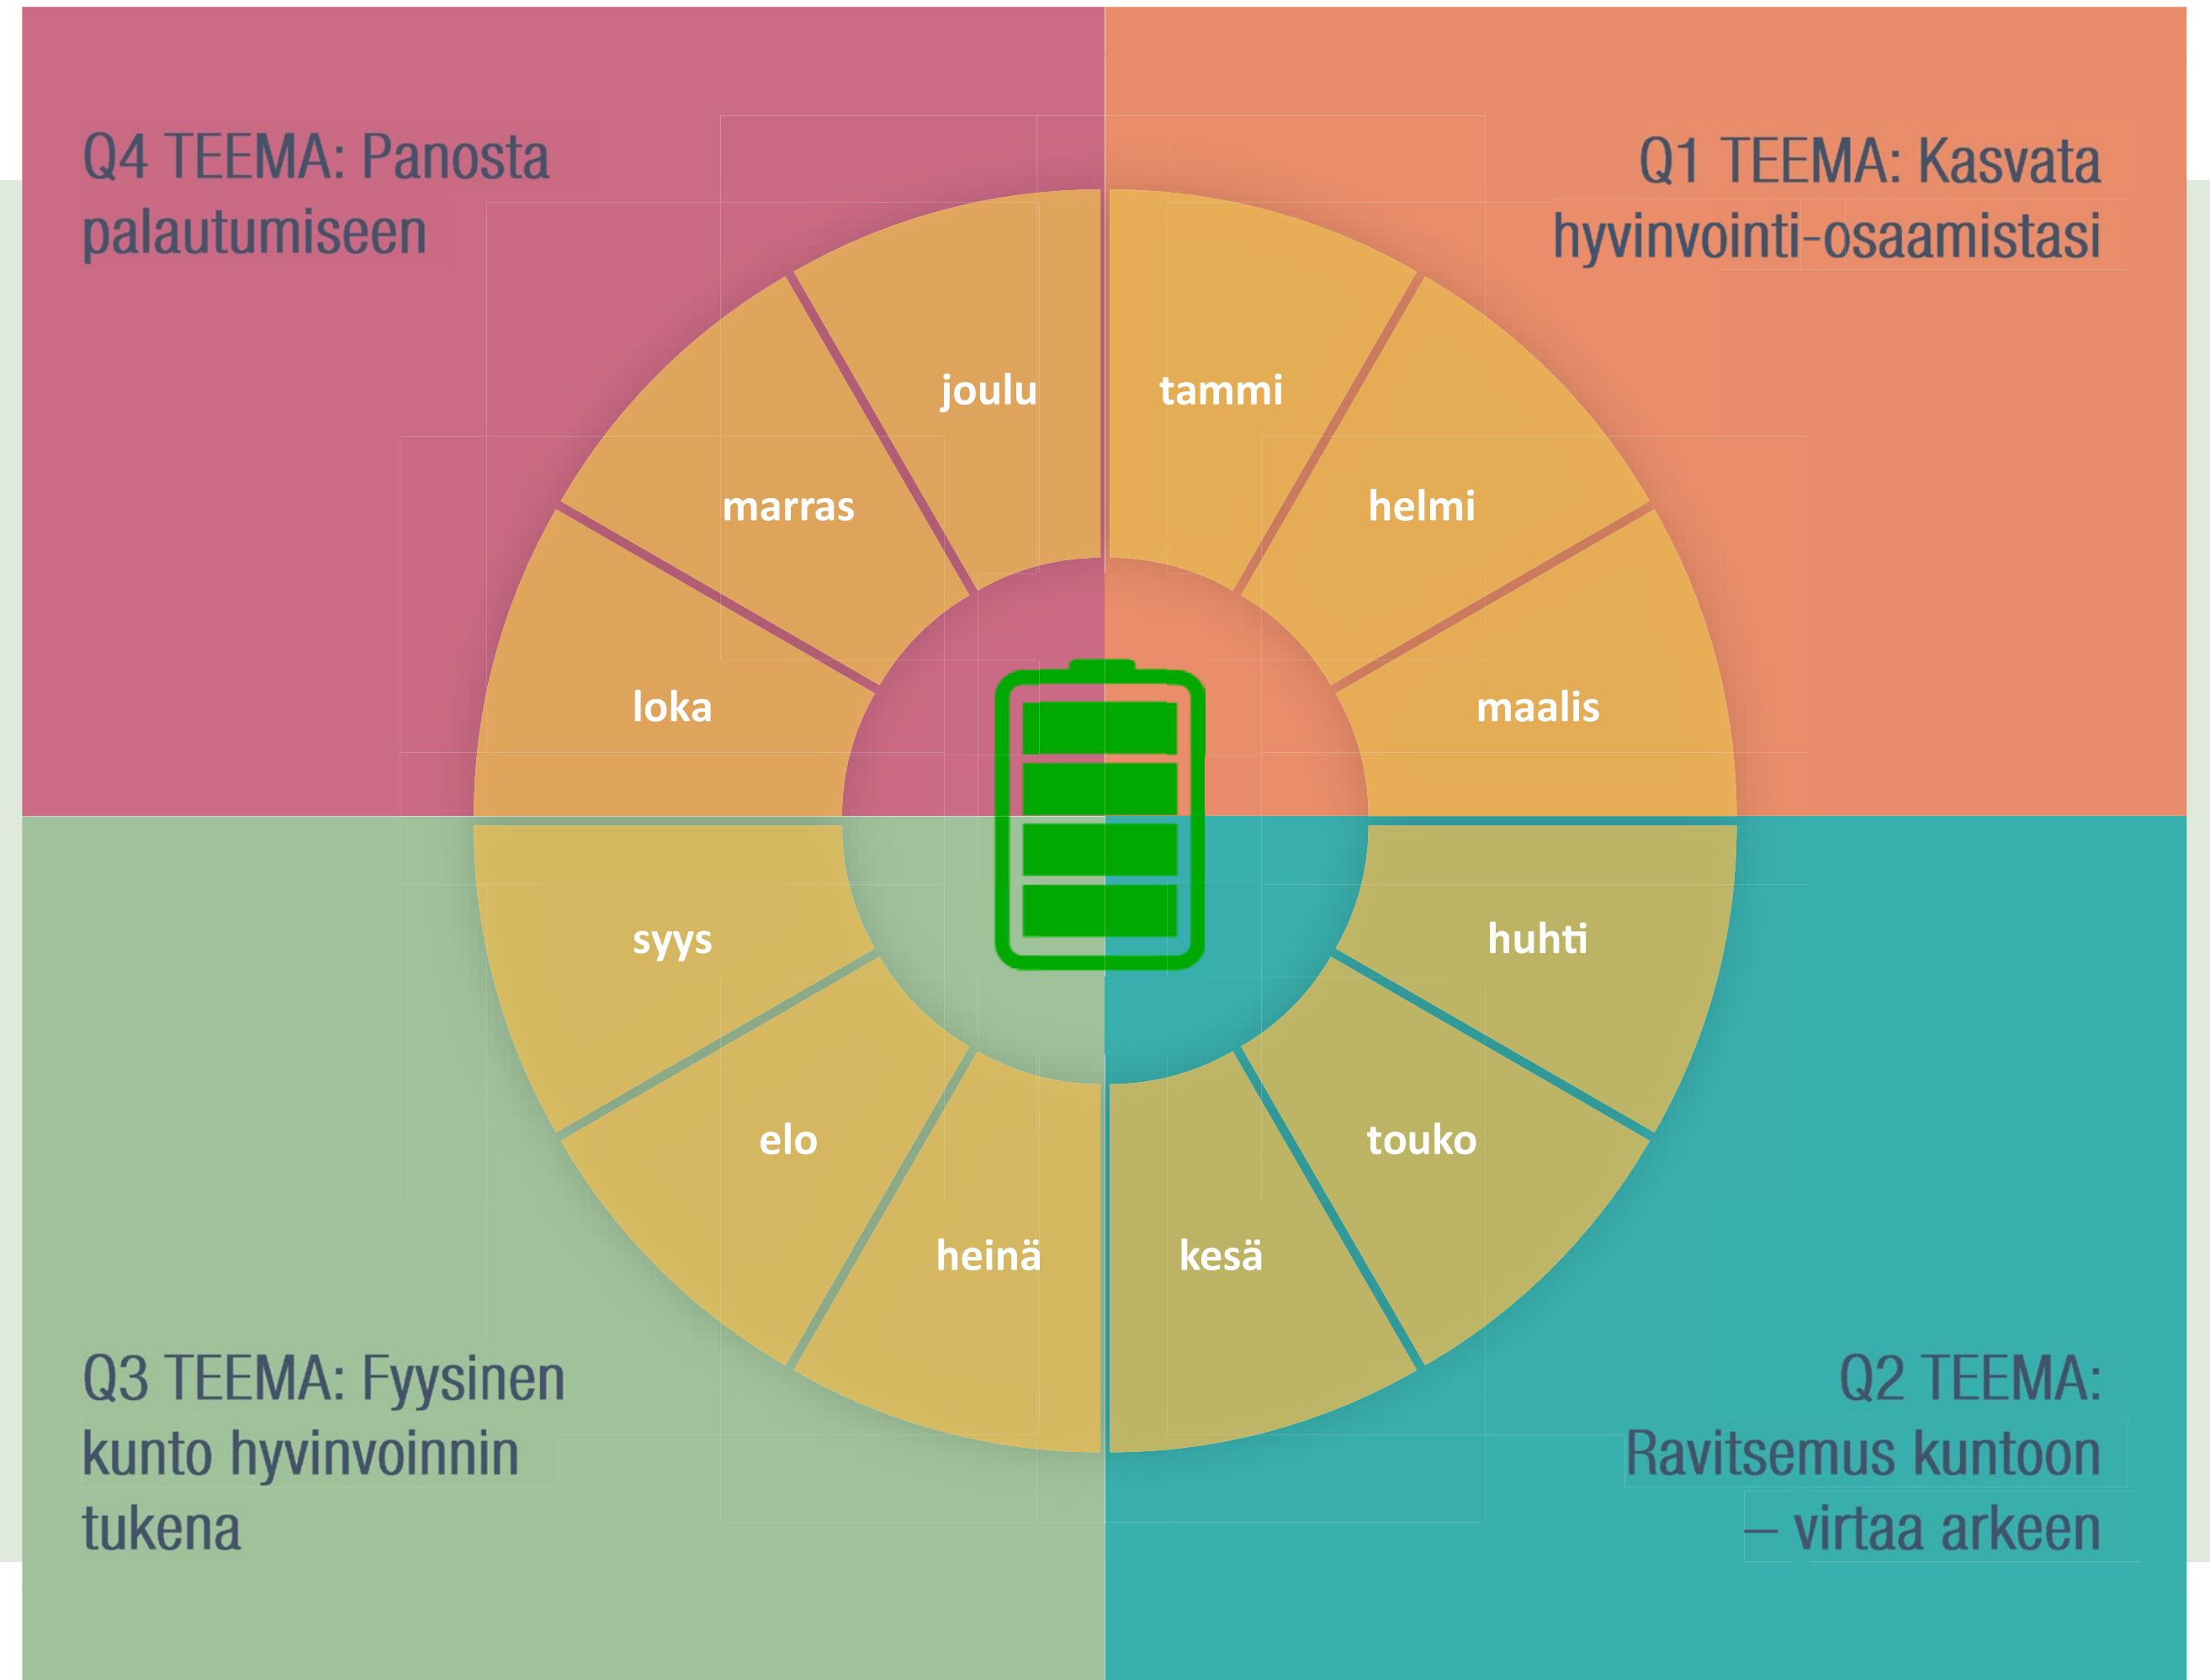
Q4 TEEMA: Panosta palautumiseen

Q1 TEEMA: Kasvata hyvinvointi-osaamistasi

joulu

tammi

marras

helmi

loka

maalis

syys

huhti

elo

touko

heinä

kesä

Q3 TEEMA: Fyysinen kunto hyvinvoinnin tukena

Q2 TEEMA: Ravitsemus kuntoon – virtaa arkeen